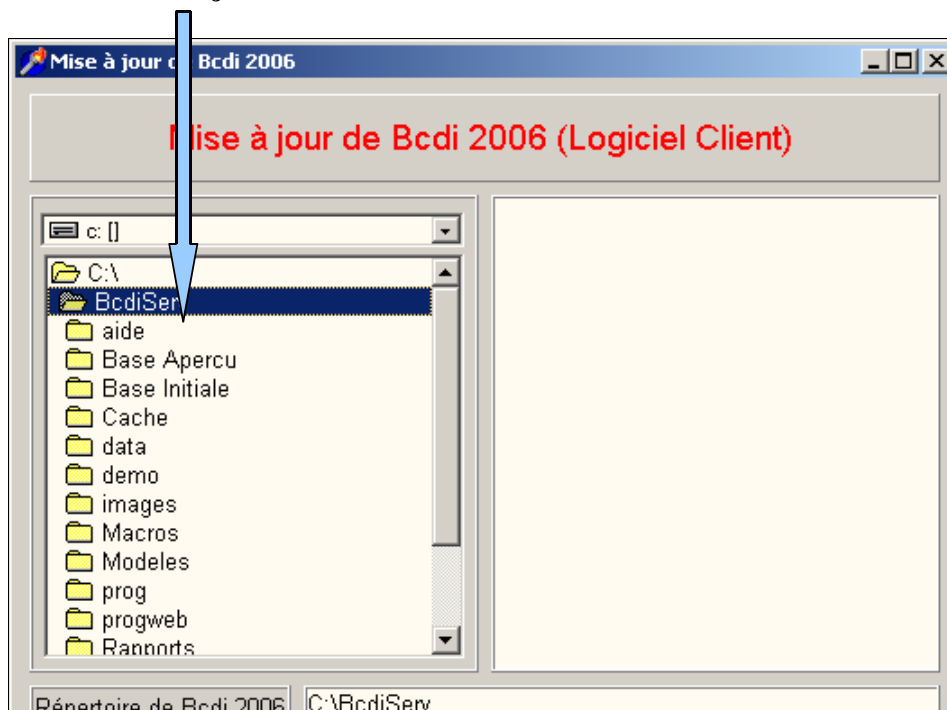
Mise à jour d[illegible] Bcdi 2006

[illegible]ise à jour de Bcdi 2006 (Logiciel Client)

c: []

C:\
BcdiSer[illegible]
aide
Base Apercu
Base Initiale
Cache
data
demo
images
Macros
Modeles
prog
progweb
Rapports

Répertoire de Bcdi 2006
C:\BcdiServ